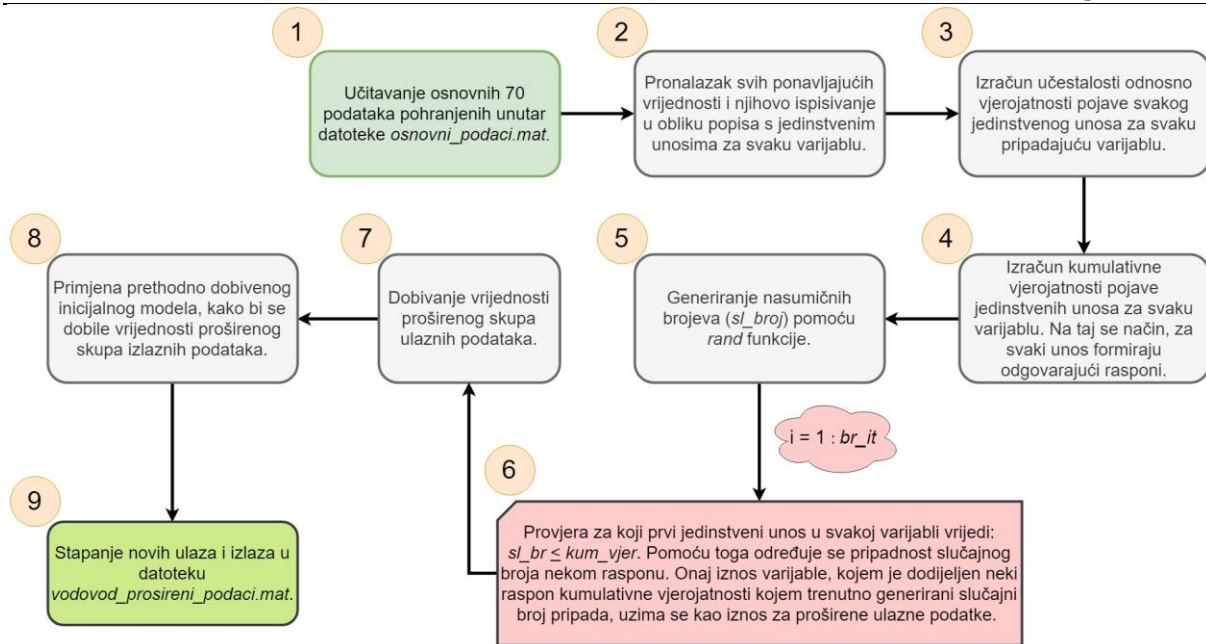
1

Učitavanje osnovnih 70 podataka pohranjenih unutar datoteke *osnovni_podaci.mat*.

2

Pronalazak svih ponavljajućih vrijednosti i njihovo ispisivanje u obliku popisa s jedinstvenim unosima za svaku varijablu.

3

Izračun učestalosti odnosno vjerojatnosti pojave svakog jedinstvenog unosa za svaku pripadajuću varijablu.

4

Izračun kumulativne vjerojatnosti pojave jedinstvenih unosa za svaku varijablu. Na taj se način, za svaki unos formiraju odgovarajući rasponi.

5

Generiranje nasumičnih brojeva (*sl_broj*) pomoću *rand* funkcije.

i = 1 : *br_it*

6

Provjera za koji prvi jedinstveni unos u svakoj varijabli vrijedi: *sl_br ≤ kum_vjer*. Pomoću toga određuje se pripadnost slučajnog broja nekom rasponu. Onaj iznos varijable, kojem je dodijeljen neki raspon kumulativne vjerojatnosti kojem trenutno generirani slučajni broj pripada, uzima se kao iznos za proširene ulazne podatke.

7

Dobivanje vrijednosti proširenog skupa ulaznih podataka.

8

Primjena prethodno dobivenog inicijalnog modela, kako bi se dobile vrijednosti proširenog skupa izlaznih podataka.

9

Stapanje novih ulaza i izlaza u datoteku *vodovod_prosireni_podaci.mat*.